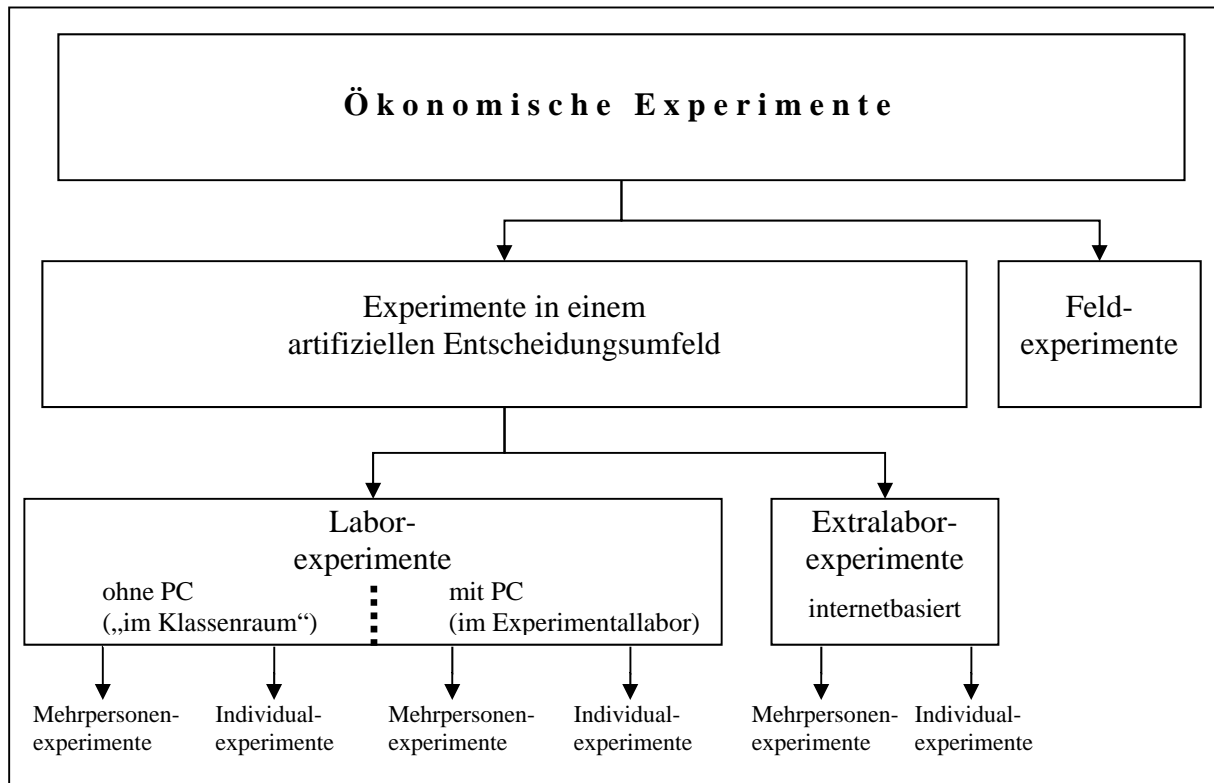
Ökonomische Experimente

Experimente in einem artifiziellen Entscheidungsumfeld

Feldexperimente

Laborexperimente

ohne PC („im Klassenraum“)

mit PC (im Experimentallabor)

Extralaborexperimente

internetbasiert

Mehrpersonenexperimente

Individualexperimente

Mehrpersonenexperimente

Individualexperimente

Mehrpersonenexperimente

Individualexperimente